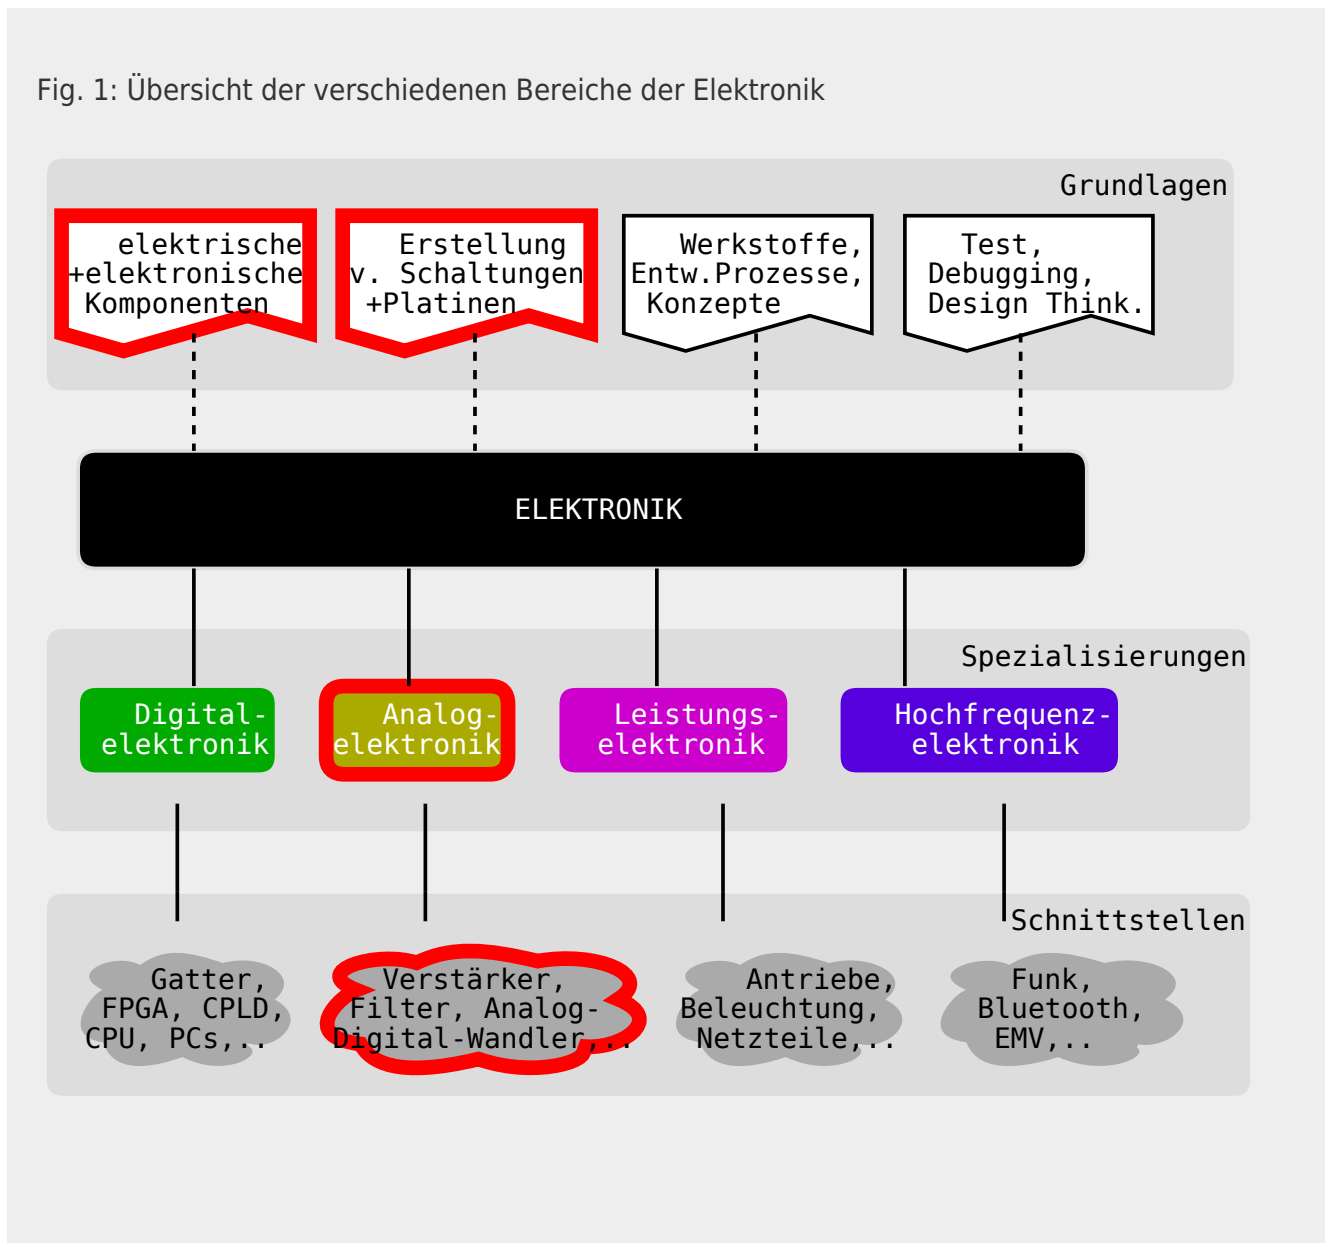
Fig. 1: Übersicht der verschiedenen Bereiche der Elektronik

Grundlagen

elektrische +elektronische Komponenten

Erstellung v. Schaltungen +Platinen

Werkstoffe, Entw.Prozesse, Konzepte

Test, Debugging, Design Think.

ELEKTRONIK

Spezialisierungen

Digital-elektronik

Analog-elektronik

Leistungs-elektronik

Hochfrequenz-elektronik

Schnittstellen

Gatter, FPGA, CPLD, CPU, PCs,..

Verstärker, Filter, Analog-Digital-Wandler,..

Antriebe, Beleuchtung, Netzteile,..

Funk, Bluetooth, EMV,..